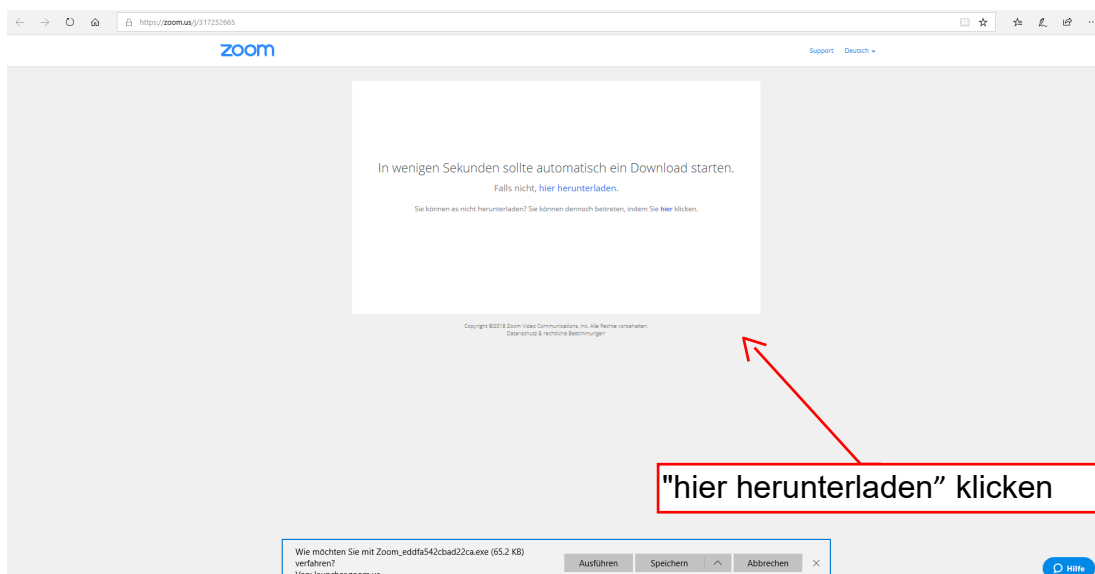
https://zoom.us/j/317252665

zoom

Support Deutsch

In wenigen Sekunden sollte automatisch ein Download starten.

Falls nicht, hier herunterladen.

Sie können es nicht herunterladen? Sie können dennoch beitreten, indem Sie hier klicken.

Copyright ©2018 Zoom Video Communications, Inc. Alle Rechte vorbehalten.
Datenschutz & rechtliche Bestimmungen

"hier herunterladen” klicken

Wie möchten Sie mit Zoom_eddfa542cbad22ca.exe (65.2 KB) verfahren?
Von: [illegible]

Ausführen Speichern Abbrechen

Hilfe